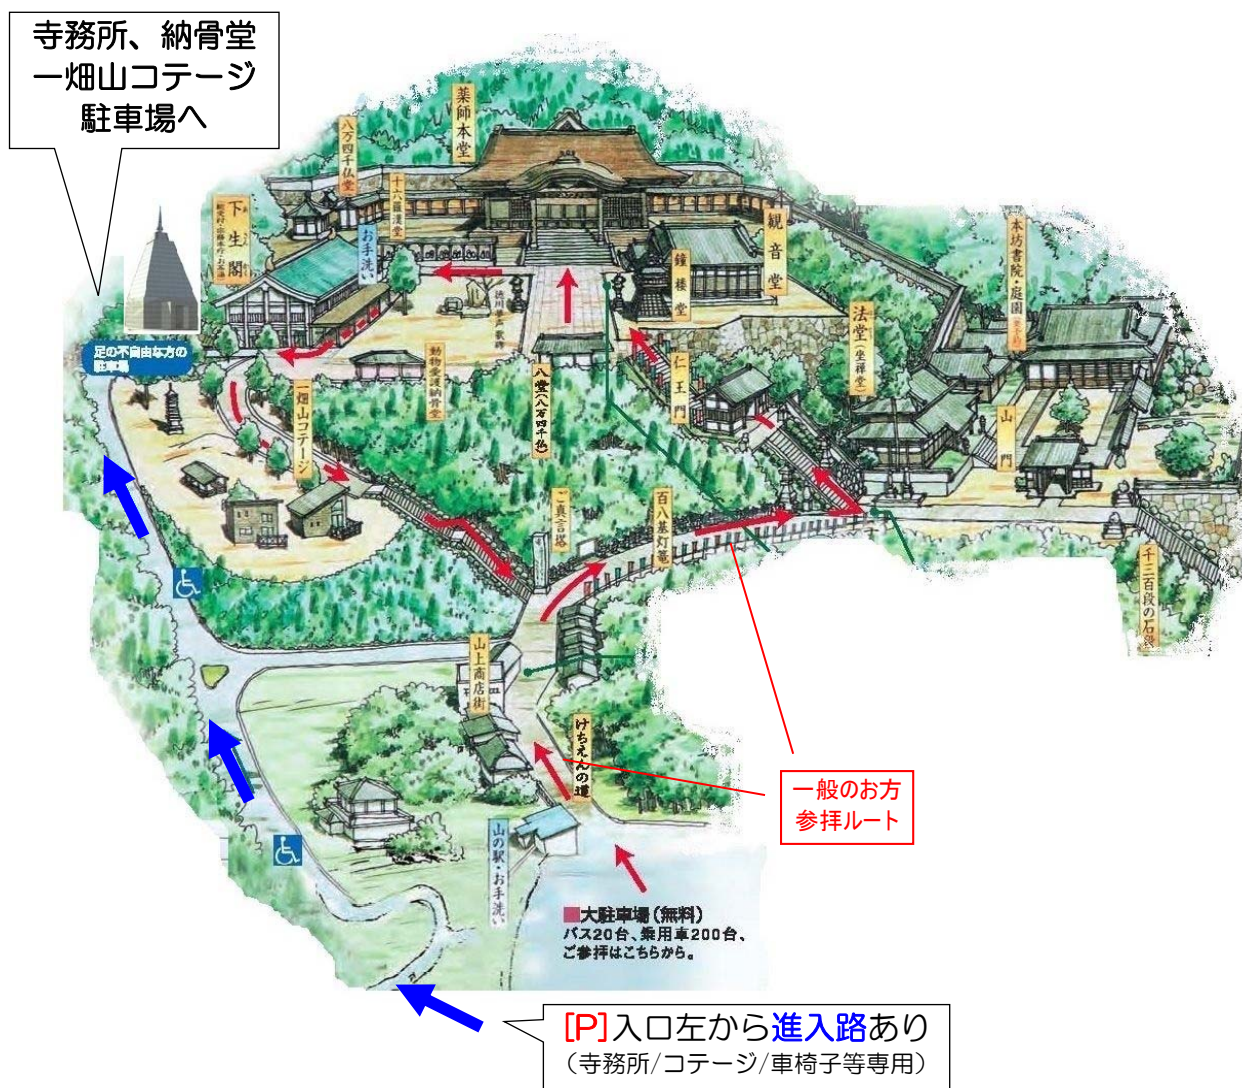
寺務所、納骨堂
一畑山コテージ
駐車場へ

薬師本堂

八万四千仏堂

十六羅漢堂

下生閣

お手洗い

足の不自由な方の駐車場

動物愛護納骨堂

一畑山コテージ

八萬四千仏

観音堂

鐘楼堂

仁王門

法堂（坐禅堂）

本坊書院・庭園

山門

ご真言塔

百八基灯籠

千三百段の石段

山上商店街

けちえんの道

山の駅・お手洗い

大駐車場（無料）
バス20台、乗用車200台、
ご参拝はこちらから。

一般のお方
参拝ルート

[P]入口左から進入路あり
（寺務所/コテージ/車椅子等専用）